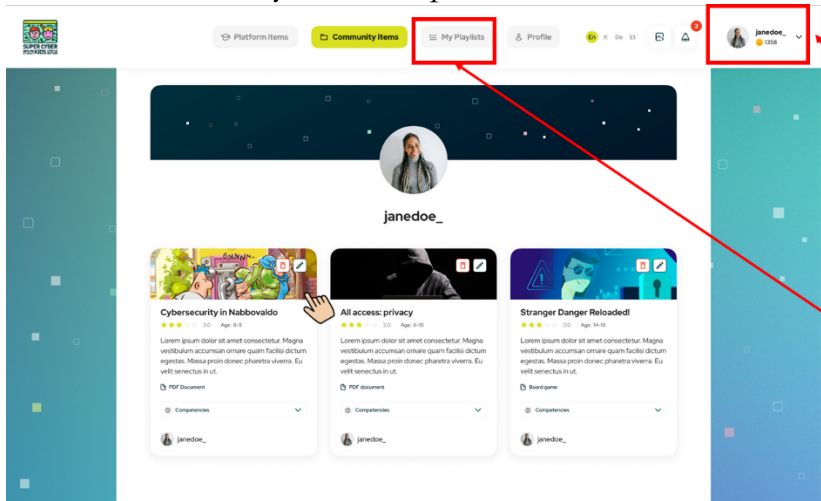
SUPER CYBER KIDS

Platform items

Community items

My Playlists

Profile

En It De Et

2

janedoe_
1358

janedoe_

Cybersecurity in Nabbovaldo

3.0 Age: 8-9

Lorem ipsum dolor sit amet consectetur. Magna vestibulum accumsan ornare quam facilisi dictum egestas. Massa proin donec pharetra viverra. Eu velit senectus in ut.

PDF Document

Competencies

janedoe_

All access: privacy

3.0 Age: 6-10

Lorem ipsum dolor sit amet consectetur. Magna vestibulum accumsan ornare quam facilisi dictum egestas. Massa proin donec pharetra viverra. Eu velit senectus in ut.

PDF document

Competencies

janedoe_

Stranger Danger Reloaded!

3.0 Age: 14-18

Lorem ipsum dolor sit amet consectetur. Magna vestibulum accumsan ornare quam facilisi dictum egestas. Massa proin donec pharetra viverra. Eu velit senectus in ut.

Board game

Competencies

janedoe_